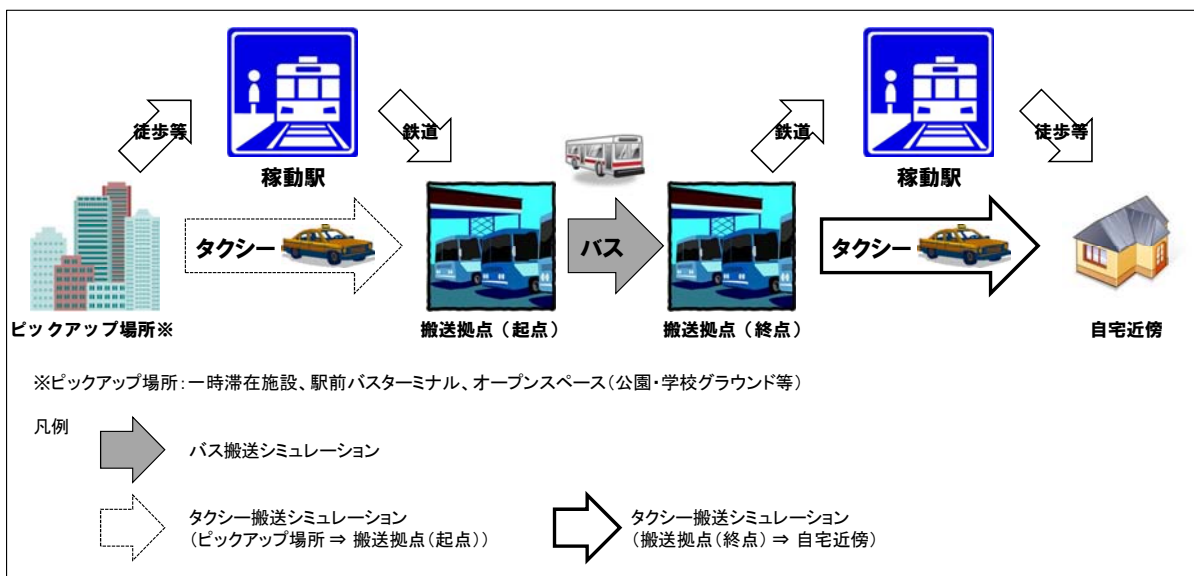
徒歩等

稼動駅

鉄道

鉄道

稼動駅

徒歩等

タクシー

バス

タクシー

ピックアップ場所※

搬送拠点（起点）

搬送拠点（終点）

自宅近傍

※ピックアップ場所：一時滞在施設、駅前バスターミナル、オープンスペース（公園・学校グラウンド等）

凡例

バス搬送シミュレーション

タクシー搬送シミュレーション
（ピックアップ場所 ⇒ 搬送拠点（起点））

タクシー搬送シミュレーション
（搬送拠点（終点） ⇒ 自宅近傍）